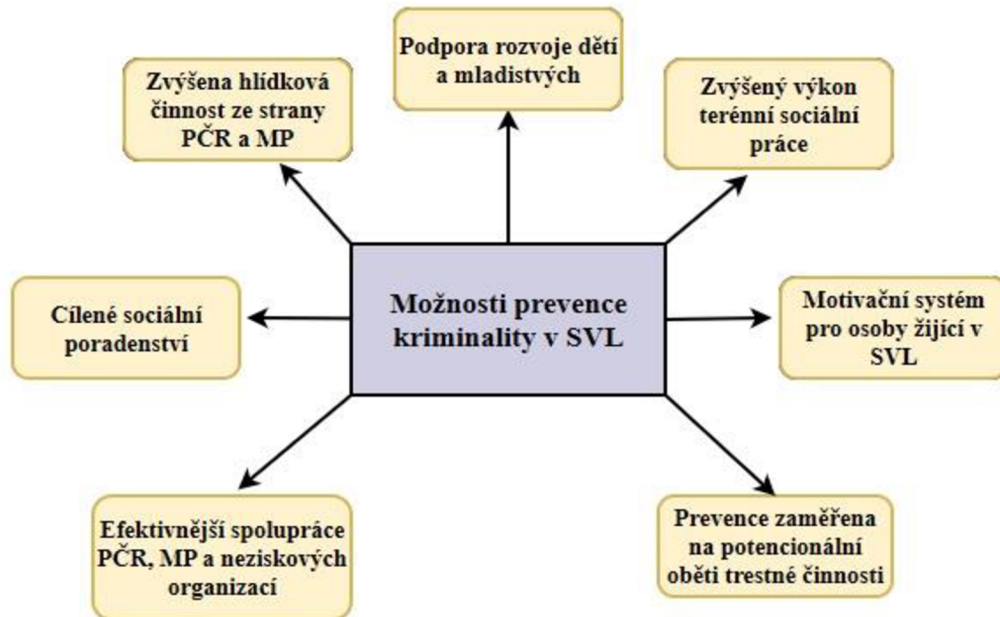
Zvýšena hlídková činnost ze strany PČR a MP

Podpora rozvoje dětí a mladistvých

Zvýšený výkon terénní sociální práce

Cílené sociální poradenství

Možnosti prevence kriminality v SVL

Motivační systém pro osoby žijící v SVL

Efektivnější spolupráce PČR, MP a neziskových organizací

Prevence zaměřena na potencionální oběti trestné činnosti